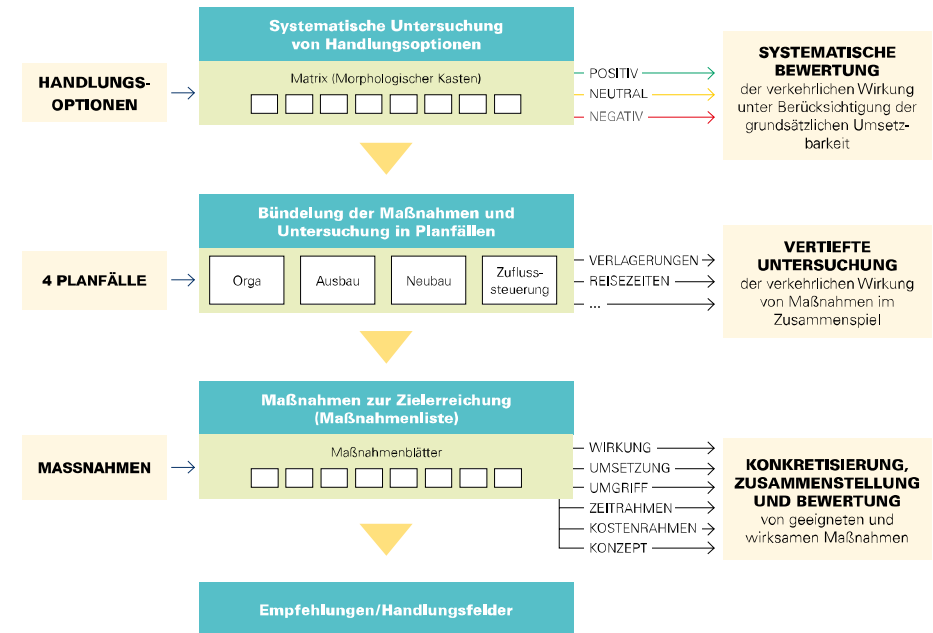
Systematische Untersuchung von Handlungsoptionen

HANDLUNGSOPTIONEN

Matrix (Morphologischer Kasten)

POSITIV
NEUTRAL
NEGATIV

SYSTEMATISCHE BEWERTUNG der verkehrlichen Wirkung unter Berücksichtigung der grundsätzlichen Umsetzbarkeit

Bündelung der Maßnahmen und Untersuchung in Planfällen

4 PLANFÄLLE

Orga
Ausbau
Neubau
Zuflusssteuerung

VERLAGERUNGEN
REISEZEITEN
...

VERTIEFTE UNTERSUCHUNG der verkehrlichen Wirkung von Maßnahmen im Zusammenspiel

Maßnahmen zur Zielerreichung (Maßnahmenliste)

MASSNAHMEN

Maßnahmenblätter

WIRKUNG
UMSETZUNG
UMGRIFF
ZEITRAHMEN
KOSTENRAHMEN
KONZEPT

KONKRETISIERUNG, ZUSAMMENSTELLUNG UND BEWERTUNG von geeigneten und wirksamen Maßnahmen

Empfehlungen/Handlungsfelder